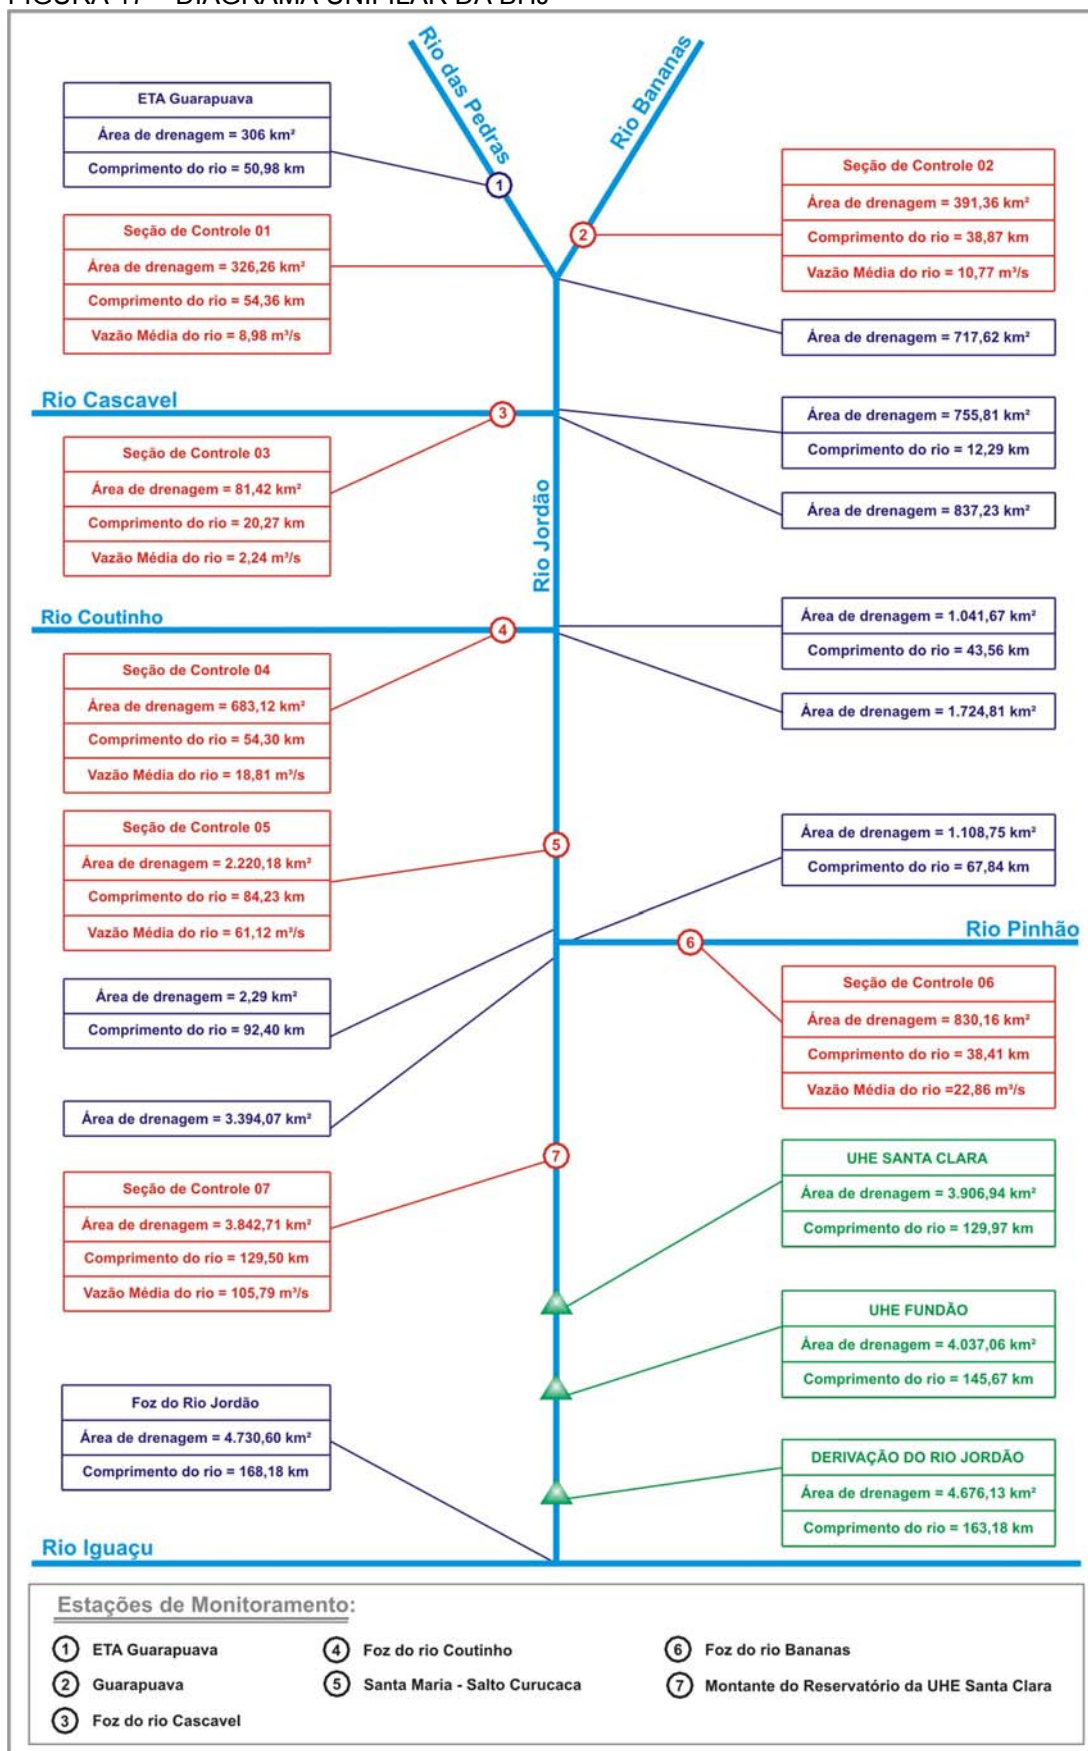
FIGURA 17 – DIAGRAMA UNIFILAR DA BHJ

Rio das Pedras

Rio Bananas

ETA Guarapuava
Área de drenagem = 306 km²
Comprimento do rio = 50,98 km

1

Seção de Controle 02
Área de drenagem = 391,36 km²
Comprimento do rio = 38,87 km
Vazão Média do rio = 10,77 m³/s

2

Seção de Controle 01
Área de drenagem = 326,26 km²
Comprimento do rio = 54,36 km
Vazão Média do rio = 8,98 m³/s

Área de drenagem = 717,62 km²

Rio Cascavel

3

Área de drenagem = 755,81 km²
Comprimento do rio = 12,29 km

Seção de Controle 03
Área de drenagem = 81,42 km²
Comprimento do rio = 20,27 km
Vazão Média do rio = 2,24 m³/s

Área de drenagem = 837,23 km²

Rio Jordão

Rio Coutinho

4

Área de drenagem = 1.041,67 km²
Comprimento do rio = 43,56 km

Seção de Controle 04
Área de drenagem = 683,12 km²
Comprimento do rio = 54,30 km
Vazão Média do rio = 18,81 m³/s

Área de drenagem = 1.724,81 km²

Seção de Controle 05
Área de drenagem = 2.220,18 km²
Comprimento do rio = 84,23 km
Vazão Média do rio = 61,12 m³/s

5

Área de drenagem = 1.108,75 km²
Comprimento do rio = 67,84 km

Rio Pinhão

6

Área de drenagem = 2,29 km²
Comprimento do rio = 92,40 km

Seção de Controle 06
Área de drenagem = 830,16 km²
Comprimento do rio = 38,41 km
Vazão Média do rio =22,86 m³/s

Área de drenagem = 3.394,07 km²

7

UHE SANTA CLARA
Área de drenagem = 3.906,94 km²
Comprimento do rio = 129,97 km

Seção de Controle 07
Área de drenagem = 3.842,71 km²
Comprimento do rio = 129,50 km
Vazão Média do rio = 105,79 m³/s

UHE FUNDÃO
Área de drenagem = 4.037,06 km²
Comprimento do rio = 145,67 km

Foz do Rio Jordão
Área de drenagem = 4.730,60 km²
Comprimento do rio = 168,18 km

DERIVAÇÃO DO RIO JORDÃO
Área de drenagem = 4.676,13 km²
Comprimento do rio = 163,18 km

Rio Iguaçu

Estações de Monitoramento:
1 ETA Guarapuava
2 Guarapuava
3 Foz do rio Cascavel
4 Foz do rio Coutinho
5 Santa Maria - Salto Curucaca
6 Foz do rio Bananas
7 Montante do Reservatório da UHE Santa Clara